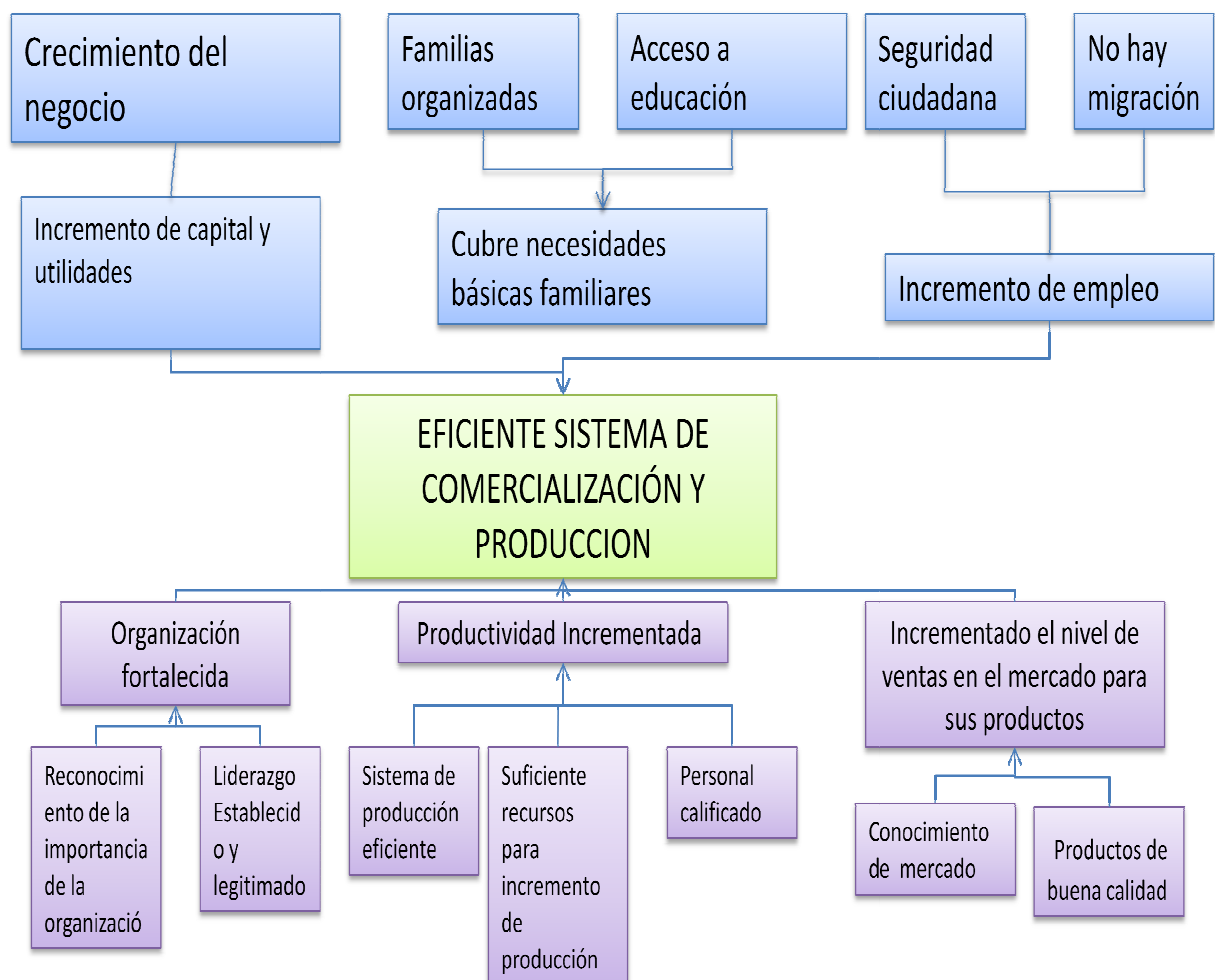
Crecimiento del negocio

Familias organizadas

Acceso a educación

Seguridad ciudadana

No hay migración

Incremento de capital y utilidades

Cubre necesidades básicas familiares

Incremento de empleo

EFICIENTE SISTEMA DE COMERCIALIZACIÓN Y PRODUCCION

Organización fortalecida

Productividad Incrementada

Incrementado el nivel de ventas en el mercado para sus productos

Reconocimiento de la importancia de la organizació

Liderazgo Establecido y legitimado

Sistema de producción eficiente

Suficiente recursos para incremento de producción

Personal calificado

Conocimiento de mercado

Productos de buena calidad